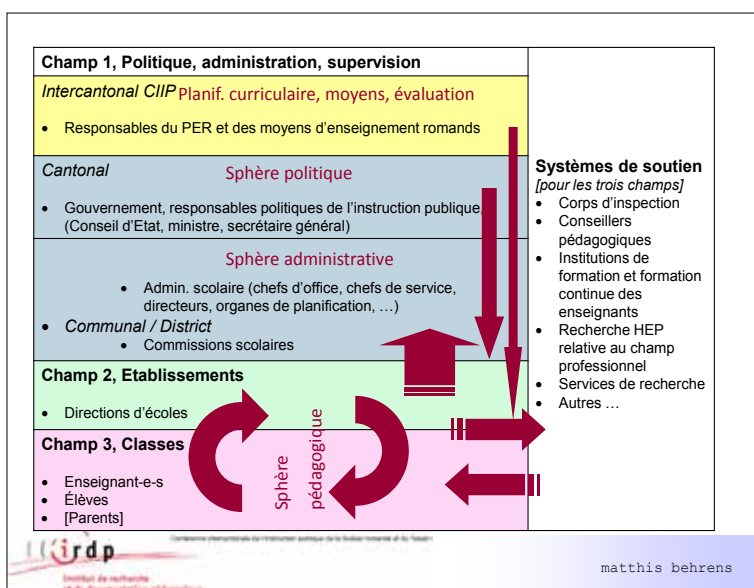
**Champ 1, Politique, administration, supervision**

*Intercantonal CIIP* Planif. curriculaire, moyens, évaluation

- Responsables du PER et des moyens d'enseignement romands

*Cantonal*

Sphère politique

- Gouvernement, responsables politiques de l'instruction publique (Conseil d'Etat, ministre, secrétaire général)

Sphère administrative

- Admin. scolaire (chefs d'office, chefs de service, directeurs, organes de planification, …)
- *Communal / District*
- Commissions scolaires

**Champ 2, Etablissements**

- Directions d'écoles

**Champ 3, Classes**

- Enseignant-e-s
- Élèves
- [Parents]

Sphère pédagogique

**Systèmes de soutien**
*[pour les trois champs]*

- Corps d'inspection
- Conseillers pédagogiques
- Institutions de formation et formation continue des enseignants
- Recherche HEP relative au champ professionnel
- Services de recherche
- Autres …

irdp
Institut de recherche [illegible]

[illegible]

matthis behrens